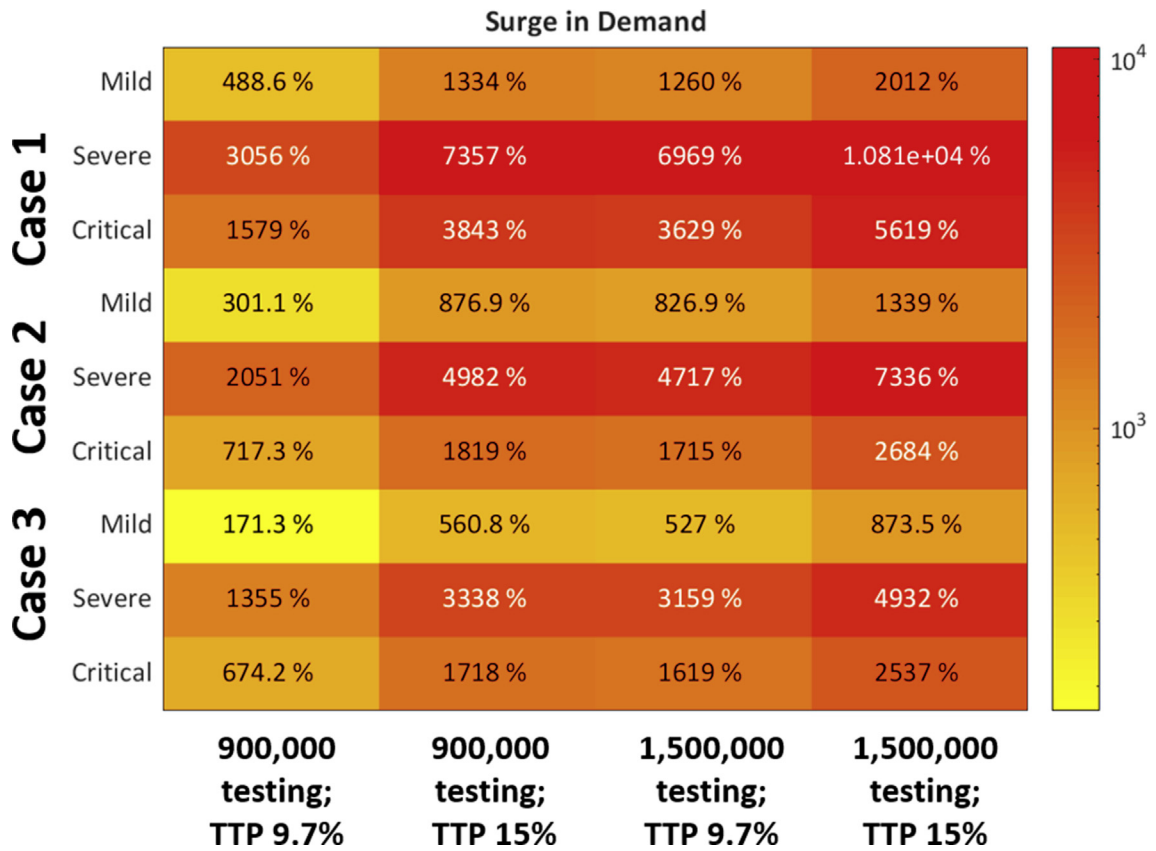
Surge in Demand

| | | 900,000 testing; TTP 9.7% | 900,000 testing; TTP 15% | 1,500,000 testing; TTP 9.7% | 1,500,000 testing; TTP 15% |
|---|---|---|---|---|---|
| Case 1 | Mild | 488.6 % | 1334 % | 1260 % | 2012 % |
| Case 1 | Severe | 3056 % | 7357 % | 6969 % | 1.081e+04 % |
| Case 1 | Critical | 1579 % | 3843 % | 3629 % | 5619 % |
| Case 2 | Mild | 301.1 % | 876.9 % | 826.9 % | 1339 % |
| Case 2 | Severe | 2051 % | 4982 % | 4717 % | 7336 % |
| Case 2 | Critical | 717.3 % | 1819 % | 1715 % | 2684 % |
| Case 3 | Mild | 171.3 % | 560.8 % | 527 % | 873.5 % |
| Case 3 | Severe | 1355 % | 3338 % | 3159 % | 4932 % |
| Case 3 | Critical | 674.2 % | 1718 % | 1619 % | 2537 % |

$10^4$

$10^3$